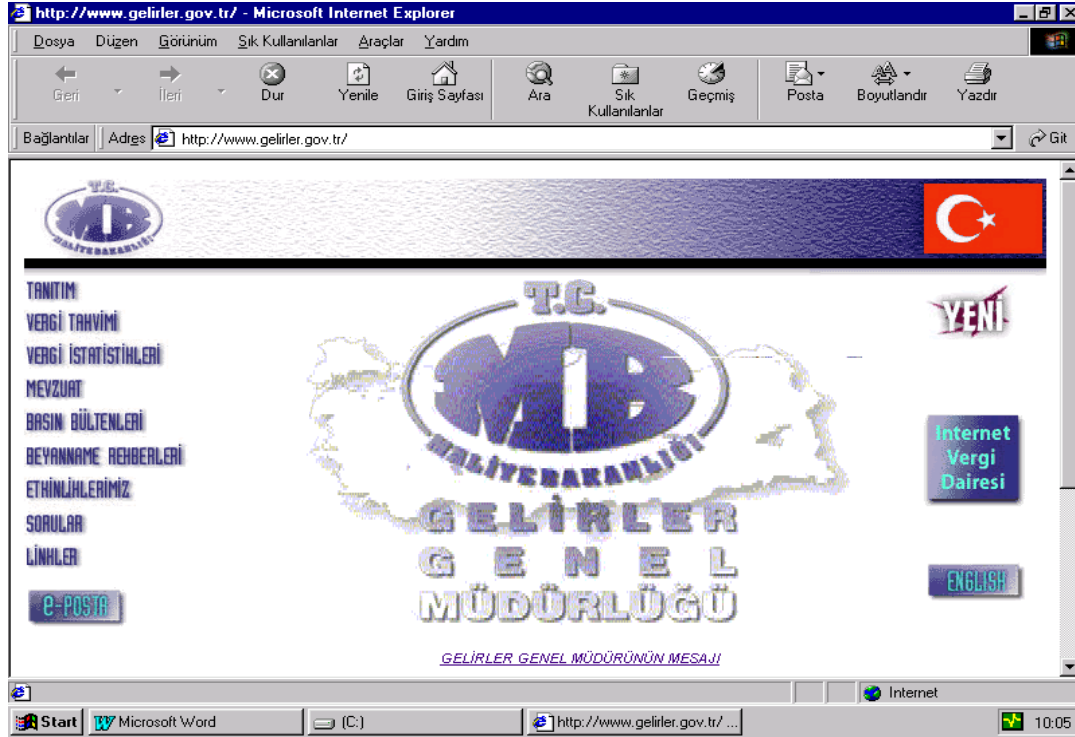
http://www.gelirler.gov.tr/ - Microsoft Internet Explorer

Dosya Düzen Görünüm Sık Kullanılanlar Araçlar Yardım

Geri İleri Dur Yenile Giriş Sayfası Ara Sık Kullanılanlar Geçmiş Posta Boyutlandır Yazdır

Bağlantılar Adres http://www.gelirler.gov.tr/ Git

T.C. MB MALİYE BAKANLIĞI

TANITIM
VERGİ TAKVİMİ
VERGİ İSTATİSTİKLERİ
MEVZUAT
BASIN BÜLTENLERİ
BEYANNAME REHBERLERİ
ETKİNLİKLERİMİZ
SORULAR
LİNKLER
e-POSTA

T.C. MB MALİYE BAKANLIĞI
GELİRLER GENEL MÜDÜRLÜĞÜ

YENİ
Internet Vergi Dairesi
ENGLISH

GELİRLER GENEL MÜDÜRÜNÜN MESAJI

Internet

Start Microsoft Word (C:) http://www.gelirler.gov.tr/ ... 10:05